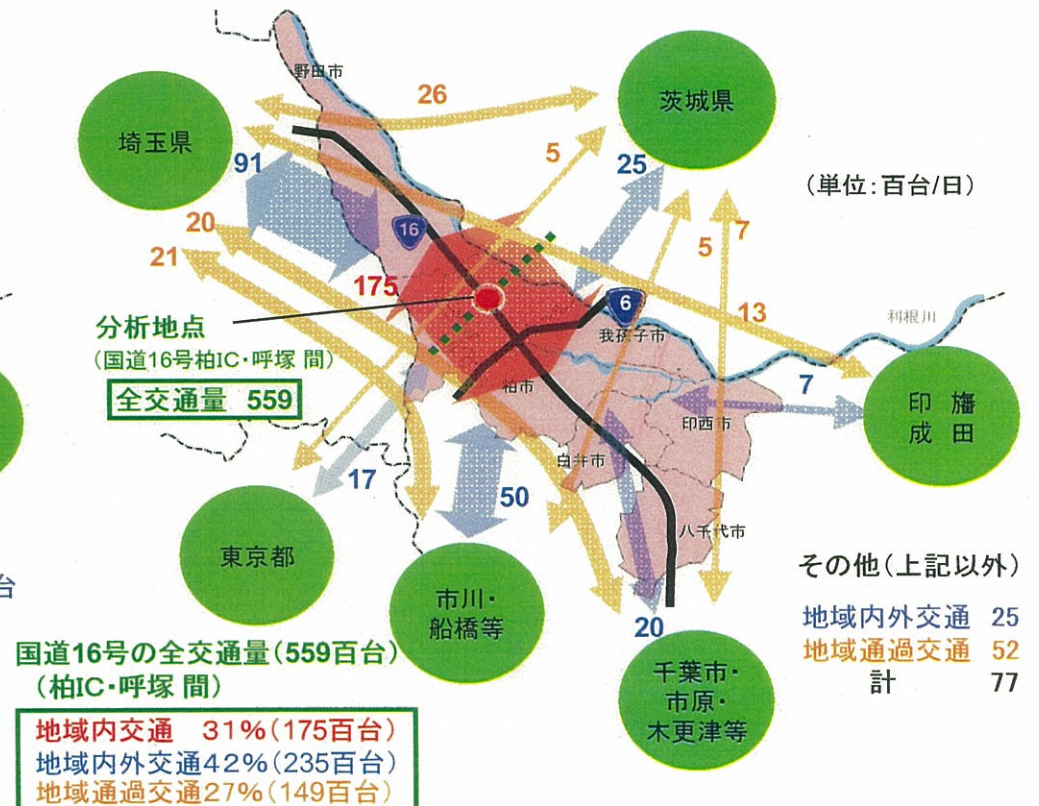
野田市

26

茨城県

埼玉県

91

5

25

(単位:百台/日)

16

20

5

7

21

175

6

13

利根川

分析地点
(国道16号柏IC・呼塚 間)

我孫子市

全交通量 559

柏市

7

印旛
成田

印西市

白井市

17

50

八千代市

東京都

その他(上記以外)

市川・
船橋等

地域内外交通 25
地域通過交通 52
計 77

20

国道16号の全交通量(559百台)
(柏IC・呼塚 間)

千葉市・
市原・
木更津等

地域内交通 31%(175百台)
地域内外交通42%(235百台)
地域通過交通27%(149百台)

台